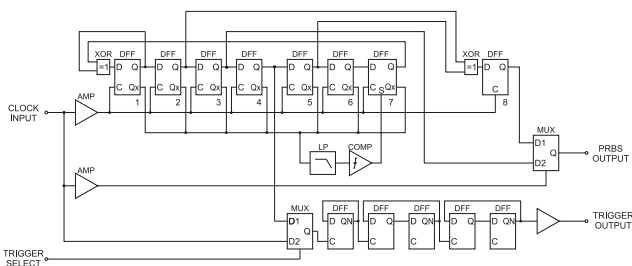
XOR
=1
DFF
D Q
C Qx
1
DFF
D Q
C Qx
2
DFF
D Q
C Qx
3
DFF
D Q
C Qx
4
DFF
D Q
C Qx
5
DFF
D Q
C Qx
6
DFF
D Q
C Qx
S
7
XOR
=1
DFF
D Q
C
8
CLOCK INPUT
AMP
AMP
LP
COMP
MUX
D1
Q
D2
PRBS OUTPUT
MUX
D1
Q
D2
DFF
D QN
C
DFF
D QN
C
DFF
D QN
C
TRIGGER OUTPUT
TRIGGER SELECT